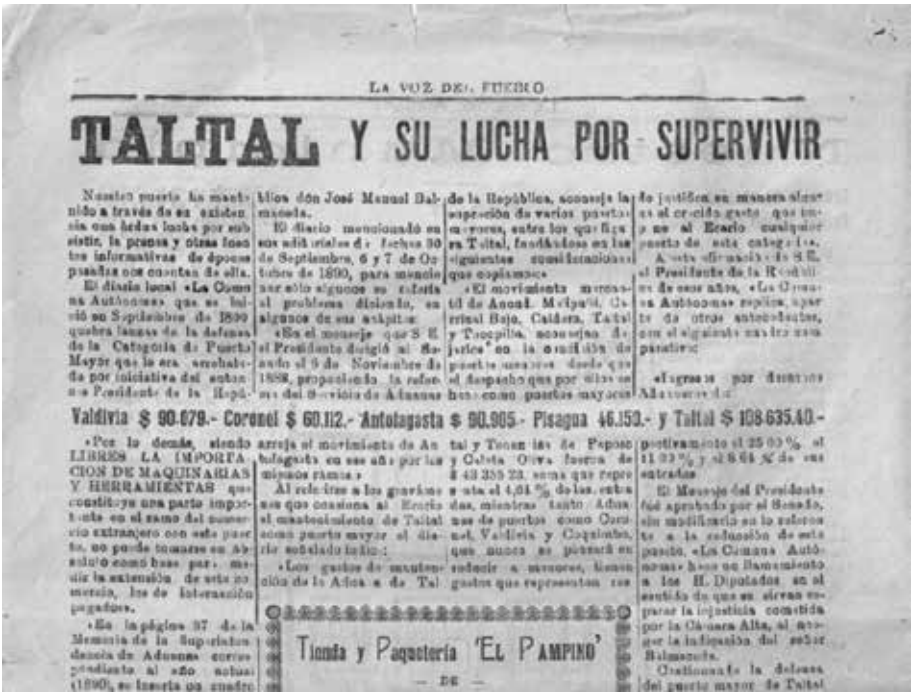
LA VOZ DEL PUEBLO

TALTAL Y SU LUCHA POR SUPERVIVIR

Nuestro puerto ha mantenido a través de su existencia una lucha por subsistir, la prensa y otras fuentes informativas de épocas pasadas nos cuentan de ella.

El diario local «La Comuna Autónoma» que se inició en Septiembre de 1890 quebra lanzas de la defensa de la Categoría de Puerto Mayor que le era arrebatada por iniciativa del entonces Presidente de la República don José Manuel Balmaceda.

El diario mencionado en sus editoriales de fechas 30 de Septiembre, 6 y 7 de Octubre de 1890, para mencionar sólo algunos se refiere al problema diciendo, en algunos de sus acápites:

«En el mensaje que S. E. el Presidente dirigió al Senado el 9 de Noviembre de 1888, proponiendo la reforma del Servicio de Aduanas de la República, aconseja la supresión de varios puertos mayores, entre los que figura Taltal, fundándose en las siguientes consideraciones que copiamos:

«El movimiento mercantil de Ancud, Melipulli, Carrizal Bajo, Caldera, Taltal y Tocopilla, aconsejan de jarlos en la condición de puertos menores desde que el despacho que por ellos se hace como puertos mayores de justicia en manera alguna el crecido gasto que impone al Erario cualquier puerto de esta categoría.

A esta afirmación de S. E. el Presidente de la República de esos años, «La Comuna Autónoma» replica, apoyada de otros antecedentes, con el siguiente cuadro comparativo:

«Ingresos por derechos Aduaneros

Valdivia $ 90.079.- Coronel $ 60.112.- Antofagasta $ 90.905.- Pisagua 46.150.- y Taltal $ 108.635.40.-

«Por lo demás, siendo LIBRES LA IMPORTACION DE MAQUINARIAS Y HERRAMIENTAS que constituye una parte importante en el ramo del comercio extranjero con este puerto, no puede tomarse en absoluto como base para medir la extensión de este comercio, los de internación pagados.

«En la página 37 de la Memoria de la Superintendencia de Aduanas correspondiente al año actual (1890), se inserta un cuadro arroja el movimiento de Antofagasta en ese año por los mismos ramos.

Al referirse a los gravámenes que ocasiona al Erario el mantenimiento de Taltal como puerto mayor el diario señalado indica:

«Los gastos de mantención de la Aduana de Taltal y Tocopilla de Paposo y Caleta Oliva fueron de $ 43.355.23, suma que representa el 4,84 % de las entradas, mientras tanto Aduanas de puertos como Coronel, Valdivia y Coquimbo, que nunca se pensará en reducir a menores, tienen gastos que representan respectivamente el 25.60 %, el 11.03 % y el 8.64 % de sus entradas.

El Mensaje del Presidente fué aprobado por el Senado, sin modificación a los referentes a la reducción de este puerto, «La Comuna Autónoma» hace un llamamiento a los H. Diputados en el sentido de que se sirvan reparar la injusticia cometida por la Cámara Alta, al acoger la indicación del señor Balmaceda.

Continuando la defensa del puerto mayor de Taltal

Tienda y Paquetería 'El Pampino'
— DE —